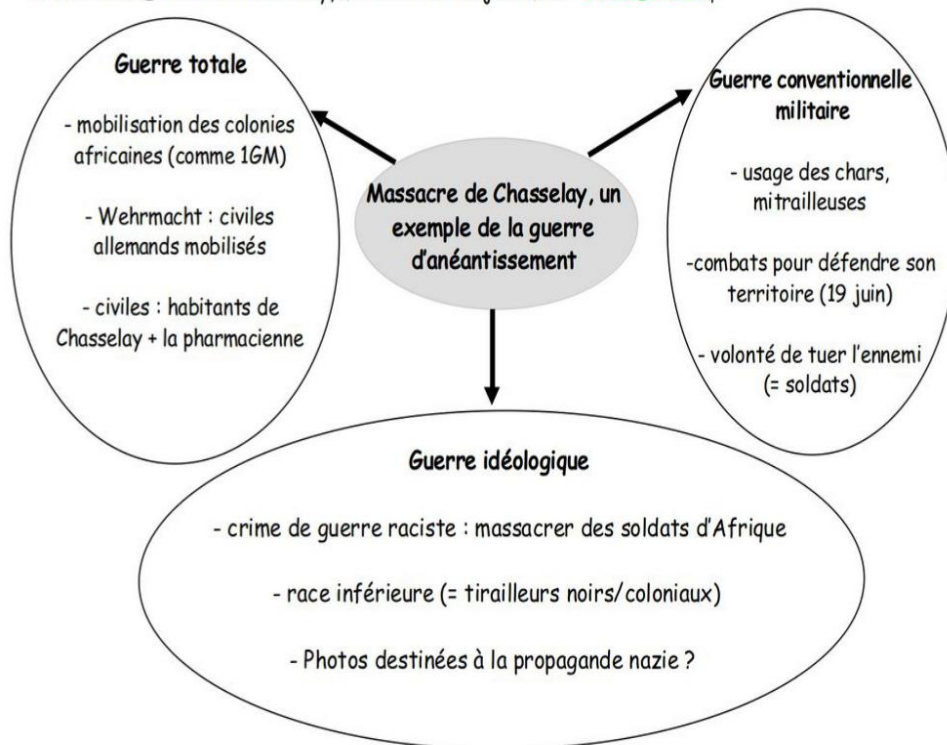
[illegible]

Massacre de Chasselay, un exemple de la guerre d'anéantissement

Guerre totale

- mobilisation des colonies africaines (comme 1GM)

- Wehrmacht : civiles allemands mobilisés

- civiles : habitants de Chasselay + la pharmacienne

Guerre conventionnelle militaire

- usage des chars, mitrailleuses

-combats pour défendre son territoire (19 juin)

- volonté de tuer l'ennemi (= soldats)

Guerre idéologique

- crime de guerre raciste : massacrer des soldats d'Afrique

- race inférieure (= tirailleurs noirs/coloniaux)

- Photos destinées à la propagande nazie ?